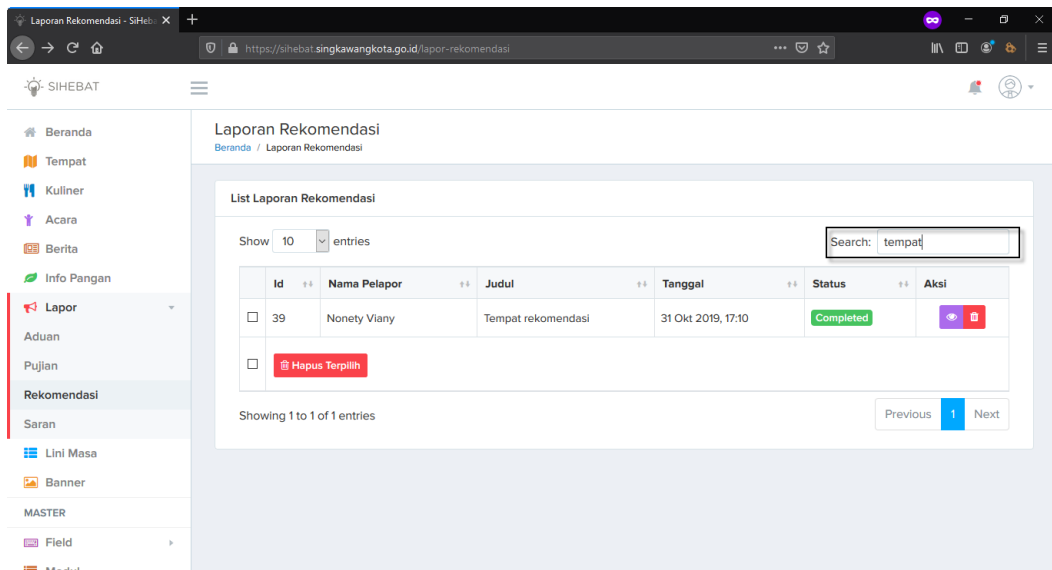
Laporan Rekomendasi - SiHeb

https://sihebat.singkawangkota.go.id/lapor-rekomendasi

SIHEBAT

Beranda
Tempat
Kuliner
Acara
Berita
Info Pangan
Lapor
Aduan
Pujian
Rekomendasi
Saran
Lini Masa
Banner
MASTER
Field
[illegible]

Laporan Rekomendasi
Beranda / Laporan Rekomendasi

List Laporan Rekomendasi

Show 10 entries

Search: tempat

| | Id | Nama Pelapor | Judul | Tanggal | Status | Aksi |
|---|---|---|---|---|---|---|
| ☐ | 39 | Nonety Viany | Tempat rekomendasi | 31 Okt 2019, 17:10 | Completed | |

Hapus Terpilih

Showing 1 to 1 of 1 entries

Previous 1 Next